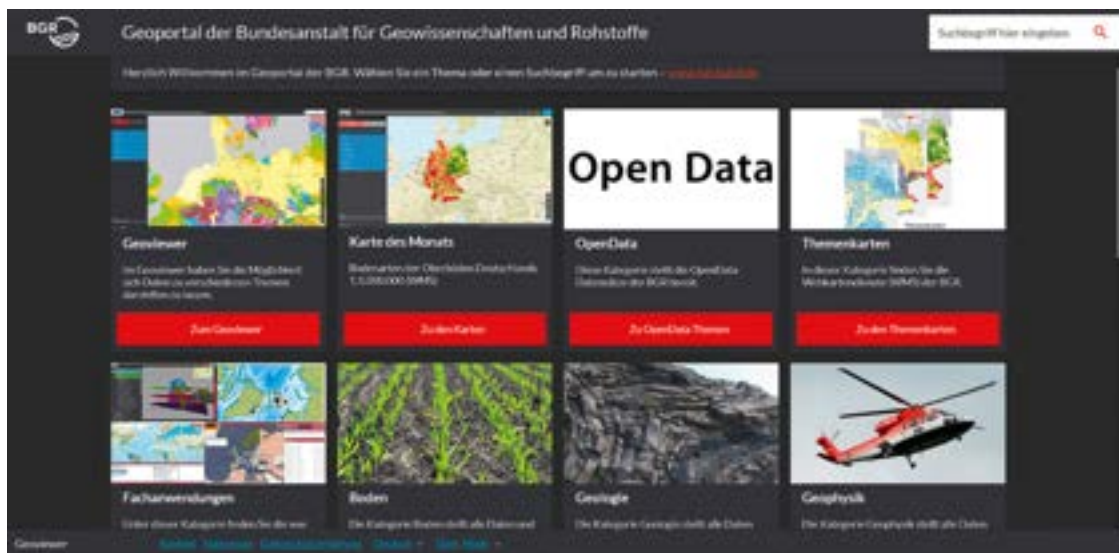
BGR

Geoportal der Bundesanstalt für Geowissenschaften und Rohstoffe

Suchbegriff hier eingeben

Herzlich Willkommen im Geoportal der BGR. Wählen Sie ein Thema oder einen Suchbegriff um zu starten – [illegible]

Open Data

Geoviewer

Im Geoviewer haben Sie die Möglichkeit sich Daten zu verschiedenen Themen darstellen zu lassen.

Zum Geoviewer

Karte des Monats

Bodenarten der Oberböden Deutschlands 1:1.000.000 (WMS)

Zu den Karten

OpenData

Diese Kategorie stellt die OpenData Datensätze der BGR bereit.

Zu OpenData Themen

Themenkarten

In dieser Kategorie finden Sie die Webkartendienste (WMS) der BGR.

Zu den Themenkarten

Fachanwendungen

Unter dieser Kategorie finden Sie die von

Boden

Die Kategorie Boden stellt alle Daten und

Geologie

Die Kategorie Geologie stellt alle Daten

Geophysik

Die Kategorie Geophysik stellt alle Daten

Geoviewer

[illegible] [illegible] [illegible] Deutsch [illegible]